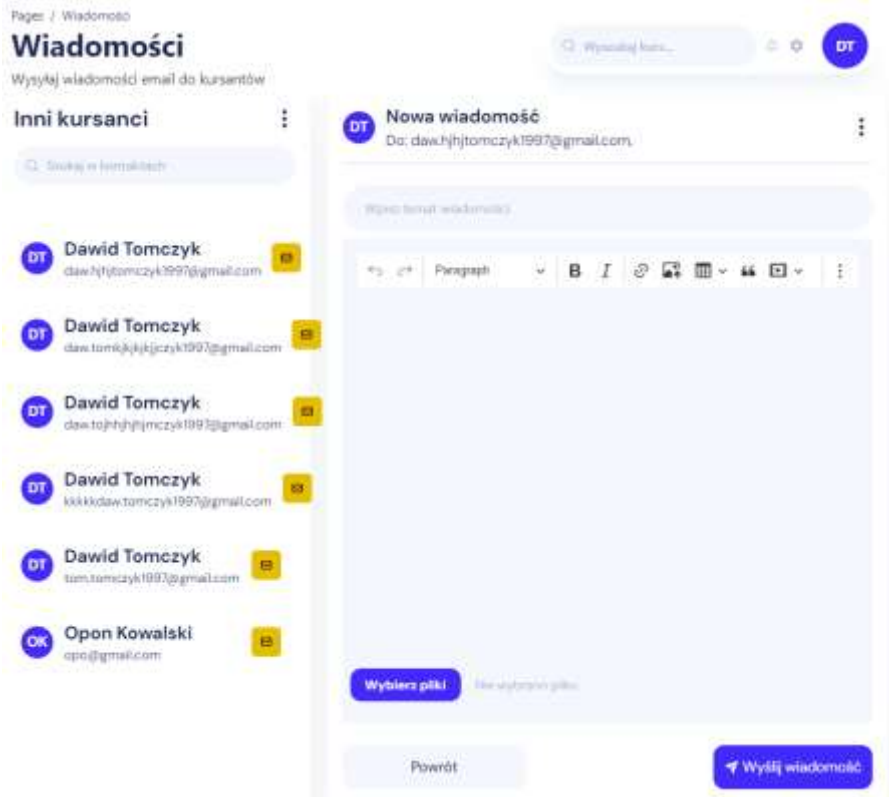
Pages / Wiadomości

Wiadomości

Wysyłaj wiadomości email do kursantów

Q Wyszukaj kurs...

DT

Inni kursanci

Q Szukaj w kontaktach

DT Dawid Tomczyk
daw.hjhjtomczyk1997@gmail.com

DT Dawid Tomczyk
daw.tomkjkjkjkjjczyk1997@gmail.com

DT Dawid Tomczyk
daw.tojhhjhjhjmczyk1997@gmail.com

DT Dawid Tomczyk
kkkkkdaw.tomczyk1997@gmail.com

DT Dawid Tomczyk
tom.tomczyk1997@gmail.com

OK Opon Kowalski
opo@gmail.com

DT Nowa wiadomość
Do: daw.hjhjtomczyk1997@gmail.com

Wpisz temat wiadomości

Paragraph

B I

Wybierz pliki

Nie wybrano pliku

Powrót

Wyślij wiadomość